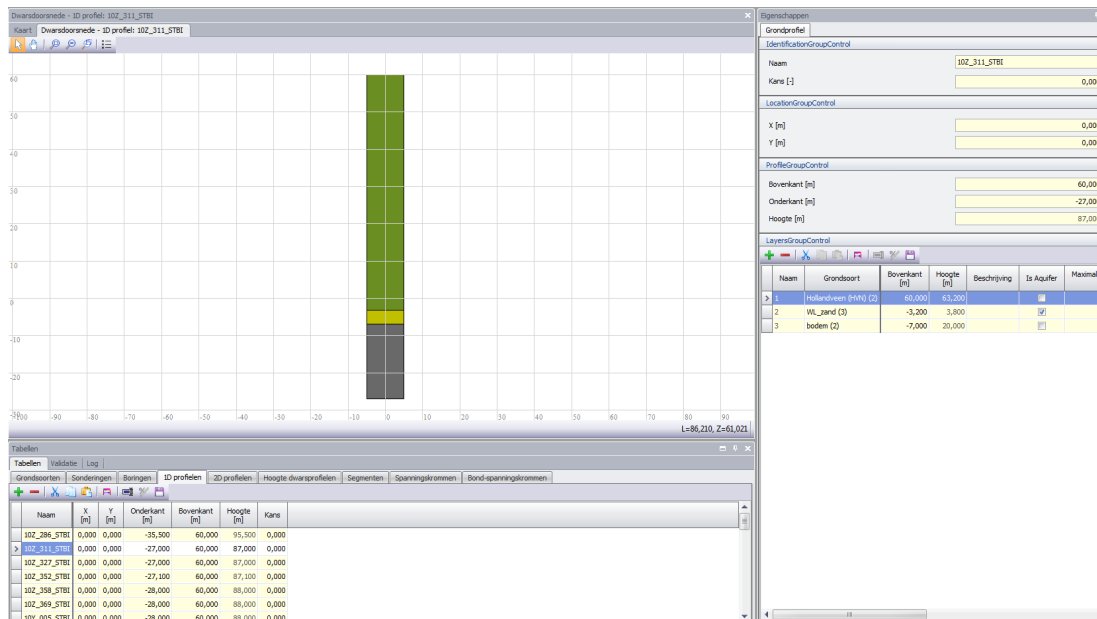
Dwarsdoorsnede - 1D profiel: 10Z_311_STBI

Kaart | Dwarsdoorsnede - 1D profiel: 10Z_311_STBI

60
50
40
30
20
10
0
-10
-20
-30

-100 -90 -80 -70 -60 -50 -40 -30 -20 -10 0 10 20 30 40 50 60 70 80 90

L=86,210, Z=61,021

Tabellen

Tabellen | Validatie | Log

Grondsoorten | Sonderingen | Boringen | 1D profielen | 2D profielen | Hoogte dwarsprofielen | Segmenten | Spanningskrommen | Bond-spanningskrommen

| Naam | X [m] | Y [m] | Onderkant [m] | Bovenkant [m] | Hoogte [m] | Kans |
|---|---|---|---|---|---|---|
| 10Z_286_STBI | 0,000 | 0,000 | -35,500 | 60,000 | 95,500 | 0,000 |
| 10Z_311_STBI | 0,000 | 0,000 | -27,000 | 60,000 | 87,000 | 0,000 |
| 10Z_327_STBI | 0,000 | 0,000 | -27,000 | 60,000 | 87,000 | 0,000 |
| 10Z_352_STBI | 0,000 | 0,000 | -27,100 | 60,000 | 87,100 | 0,000 |
| 10Z_358_STBI | 0,000 | 0,000 | -28,000 | 60,000 | 88,000 | 0,000 |
| 10Z_369_STBI | 0,000 | 0,000 | -28,000 | 60,000 | 88,000 | 0,000 |
| 10Y_005_STBI | 0,000 | 0,000 | -28,000 | 60,000 | 88,000 | 0,000 |

Eigenschappen

Grondprofiel

IdentificationGroupControl
Naam 10Z_311_STBI
Kans [-] 0,00

LocationGroupControl
X [m] 0,00
Y [m] 0,00

ProfileGroupControl
Bovenkant [m] 60,00
Onderkant [m] -27,00
Hoogte [m] 87,00

LayersGroupControl

| Naam | Grondsoort | Bovenkant [m] | Hoogte [m] | Beschrijving | Is Aquifer | Maximal |
|---|---|---|---|---|---|---|
| 1 | Hollandveen (HVN) (2) | 60,000 | 63,200 | | ☐ | |
| 2 | WL_zand (3) | -3,200 | 3,800 | | ☑ | |
| 3 | bodem (2) | -7,000 | 20,000 | | ☐ | |